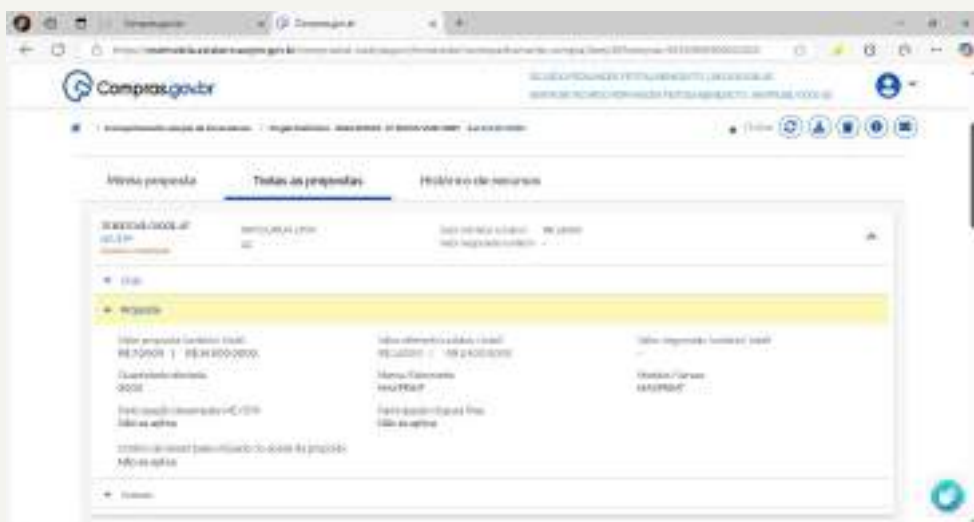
Compras.gov.br

Minha proposta

Todas as propostas

Histórico de recursos

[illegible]

Proposta

Valor proposta (unitário | total)

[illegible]

Valor ofertado (unitário | total)

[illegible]

Valor negociado (unitário | total)

-

Quantidade ofertada

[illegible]

Marca/Fabricante

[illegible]

Modelo/Versão

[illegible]

Participação Declaração ME/EPP

Não se aplica

Participação Equipe Prev.

Não se aplica

Critério de desempate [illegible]

Não se aplica

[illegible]